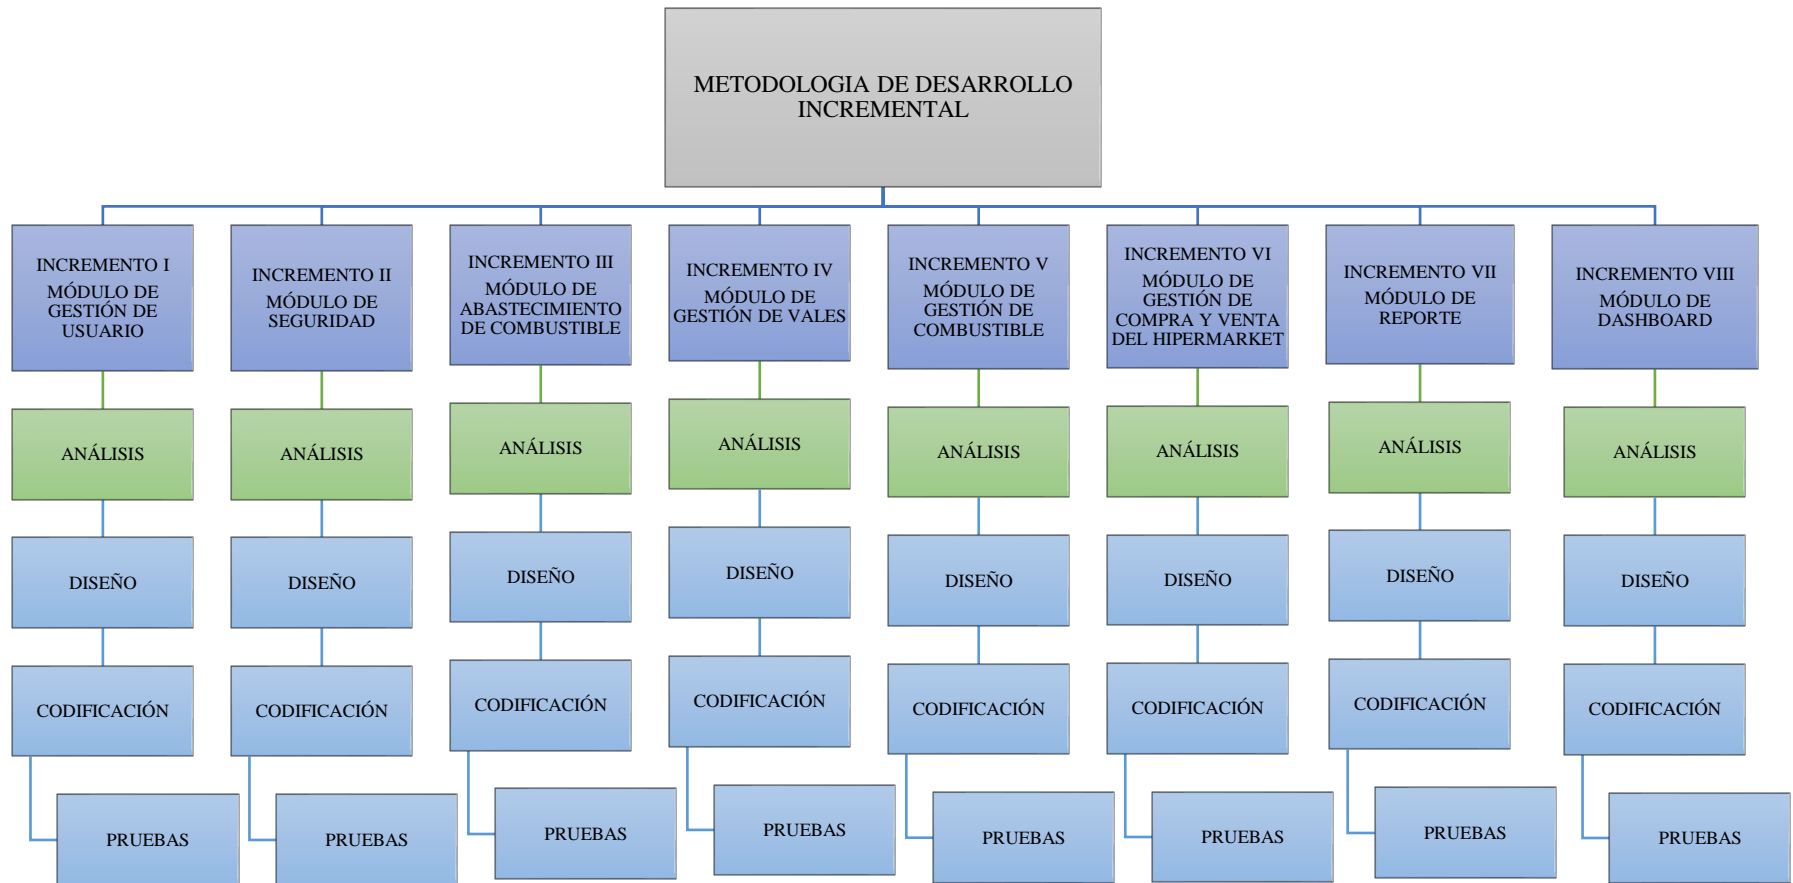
METODOLOGIA DE DESARROLLO INCREMENTAL

INCREMENTO I
MÓDULO DE GESTIÓN DE USUARIO

ANÁLISIS

DISEÑO

CODIFICACIÓN

PRUEBAS

INCREMENTO II
MÓDULO DE SEGURIDAD

ANÁLISIS

DISEÑO

CODIFICACIÓN

PRUEBAS

INCREMENTO III
MÓDULO DE ABASTECIMIENTO DE COMBUSTIBLE

ANÁLISIS

DISEÑO

CODIFICACIÓN

PRUEBAS

INCREMENTO IV
MÓDULO DE GESTIÓN DE VALES

ANÁLISIS

DISEÑO

CODIFICACIÓN

PRUEBAS

INCREMENTO V
MÓDULO DE GESTIÓN DE COMBUSTIBLE

ANÁLISIS

DISEÑO

CODIFICACIÓN

PRUEBAS

INCREMENTO VI
MÓDULO DE GESTIÓN DE COMPRA Y VENTA DEL HIPERMARKET

ANÁLISIS

DISEÑO

CODIFICACIÓN

PRUEBAS

INCREMENTO VII
MÓDULO DE REPORTE

ANÁLISIS

DISEÑO

CODIFICACIÓN

PRUEBAS

INCREMENTO VIII
MÓDULO DE DASHBOARD

ANÁLISIS

DISEÑO

CODIFICACIÓN

PRUEBAS